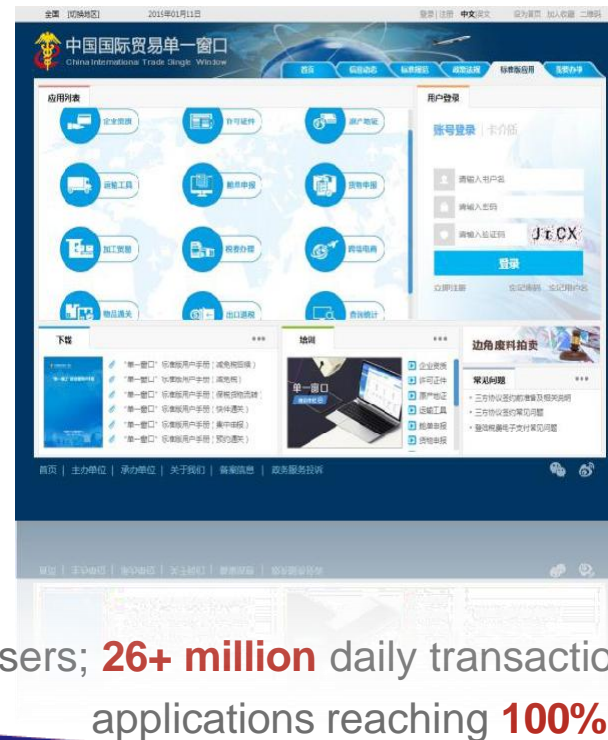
全国 [切换地区] 2019年01月11日 登录 | 注册 中文 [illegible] 设为首页 加入收藏 二维码

中国国际贸易单一窗口
China International Trade Single Window

首页 信息动态 标准规范 政策法规 标准版应用 互联办事

应用列表

企业资质 许可证件 原产地证 运输工具 舱单申报 货物申报 加工贸易 税费办理 跨境电商 物品通关 出口退税 查询统计

用户登录

账号登录 | 卡介质

请输入用户名
请输入密码
请输入验证码 JtCX

登录

立即注册 忘记密码 忘记用户名

下载

"单一窗口"标准版用户手册（减免税后续）
"单一窗口"标准版用户手册（減免税）
"单一窗口"标准版用户手册（保税货物流转）
"单一窗口"标准版用户手册（快件通关）
"单一窗口"标准版用户手册（集中申报）
"单一窗口"标准版用户手册（预约通关）

培训

单一窗口

企业资质 许可证件 原产地证 运输工具 舱单申报 货物申报

边角废料拍卖

常见问题

三方协议签约前准备及相关说明
三方协议签约常见问题
查询税费电子支付常见问题

首页 | 主办单位 | 承办单位 | 关于我们 | 备案信息 | 政务服务投诉

sers; 26+ million daily transactio

applications reaching 100%